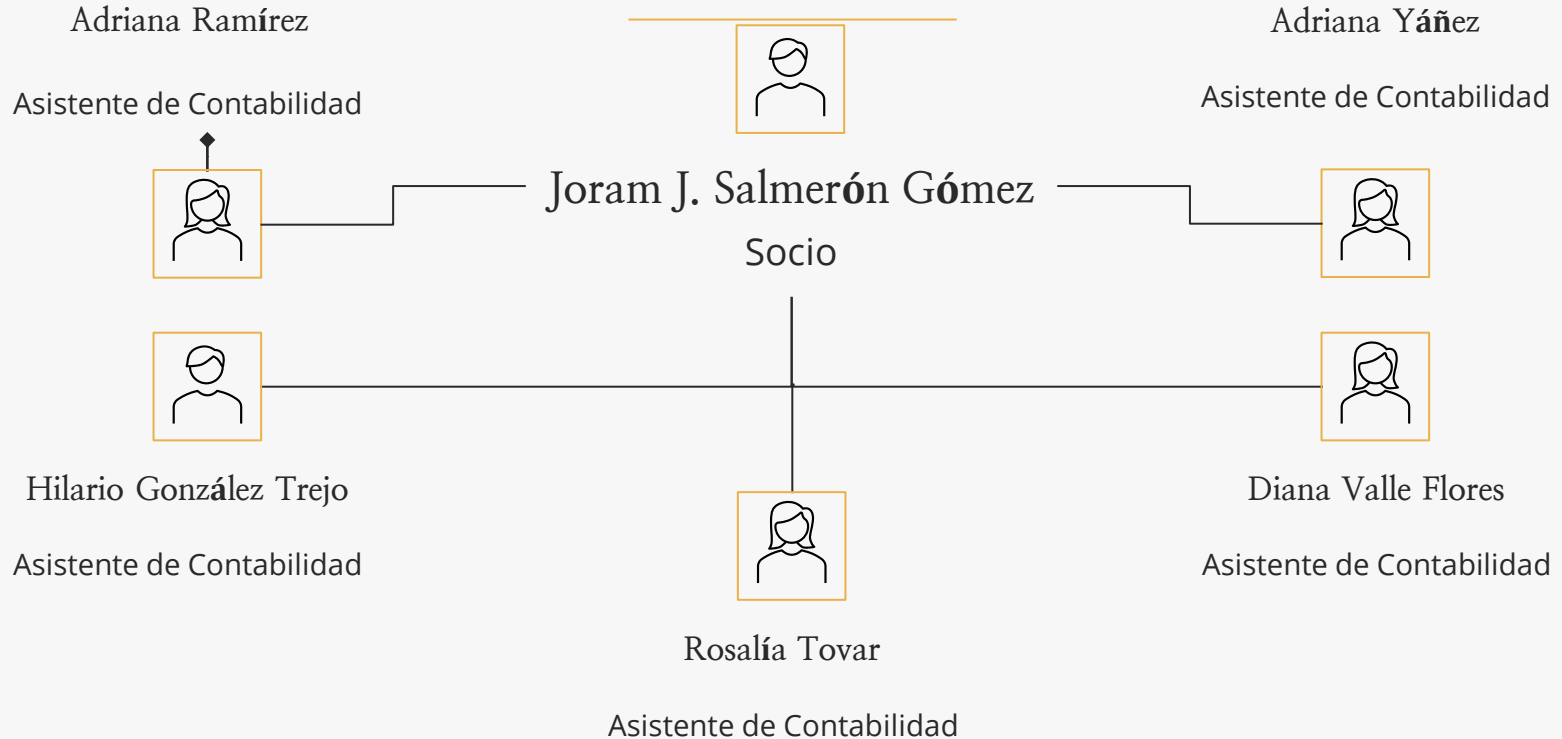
Adriana Ramírez

Asistente de Contabilidad

Adriana Yáñez

Asistente de Contabilidad

Joram J. Salmerón Gómez

Socio

Hilario González Trejo

Asistente de Contabilidad

Diana Valle Flores

Asistente de Contabilidad

Rosalía Tovar

Asistente de Contabilidad